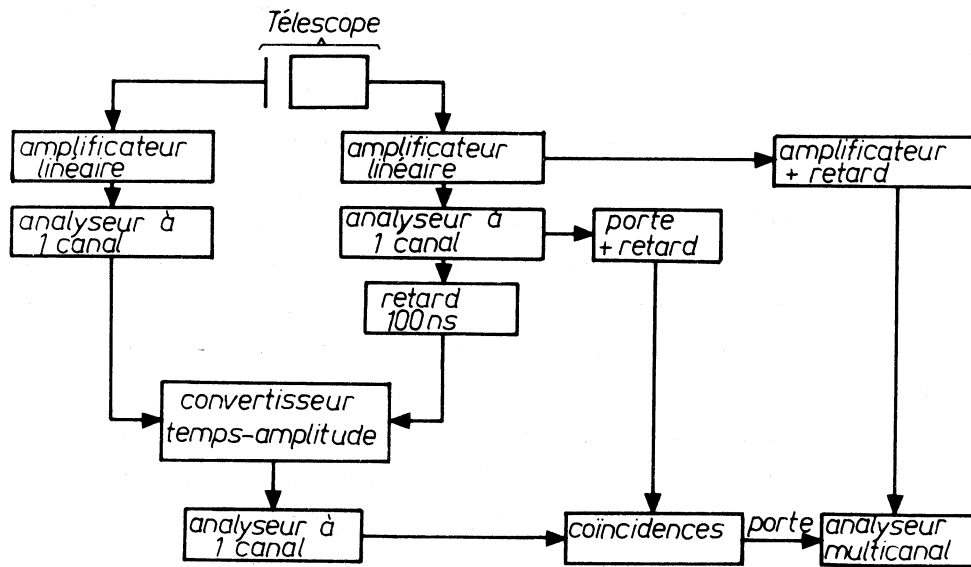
Télescope

amplificateur linéaire

analyseur à 1 canal

amplificateur linéaire

analyseur à 1 canal

retard 100 ns

porte + retard

amplificateur + retard

convertisseur temps-amplitude

analyseur à 1 canal

coïncidences

porte

analyseur multicanal